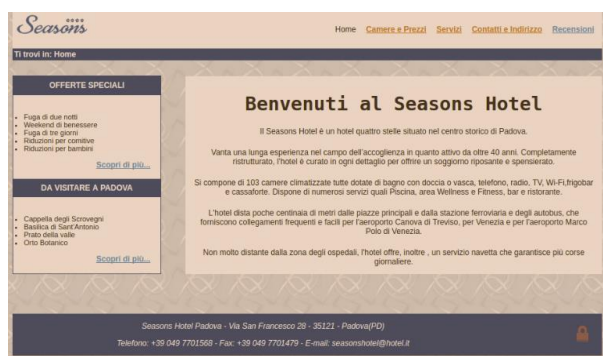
Seasons

Home Camere e Prezzi Servizi Contatti e Indirizzo Recensioni

Ti trovi in: Home

OFFERTE SPECIALI

- Fuga di due notti
- Weekend di benessere
- Fuga di tre giorni
- Riduzioni per comitive
- Riduzioni per bambini

Scopri di più...

DA VISITARE A PADOVA

- Cappella degli Scrovegni
- Basilica di Sant'Antonio
- Prato della valle
- Orto Botanico

Scopri di più...

Benvenuti al Seasons Hotel

Il Seasons Hotel è un hotel quattro stelle situato nel centro storico di Padova.

Vanta una lunga esperienza nel campo dell'accoglienza in quanto attivo da oltre 40 anni. Completamente ristrutturato, l'hotel è curato in ogni dettaglio per offrire un soggiorno riposante e spensierato.

Si compone di 103 camere climatizzate tutte dotate di bagno con doccia o vasca, telefono, radio, TV, Wi-Fi,frigobar e cassaforte. Dispone di numerosi servizi quali Piscina, area Wellness e Fitness, bar e ristorante.

L'hotel dista poche centinaia di metri dalle piazze principali e dalla stazione ferroviaria e degli autobus, che forniscono collegamenti frequenti e facili per l'aeroporto Canova di Treviso, per Venezia e per l'aeroporto Marco Polo di Venezia.

Non molto distante dalla zona degli ospedali, l'hotel offre, inoltre , un servizio navetta che garantisce più corse giornaliere.

Seasons Hotel Padova - Via San Francesco 28 - 35121 - Padova(PD)

Telefono: +39 049 7701568 - Fax: +39 049 7701479 - E-mail: seasonshotel@hotel.it